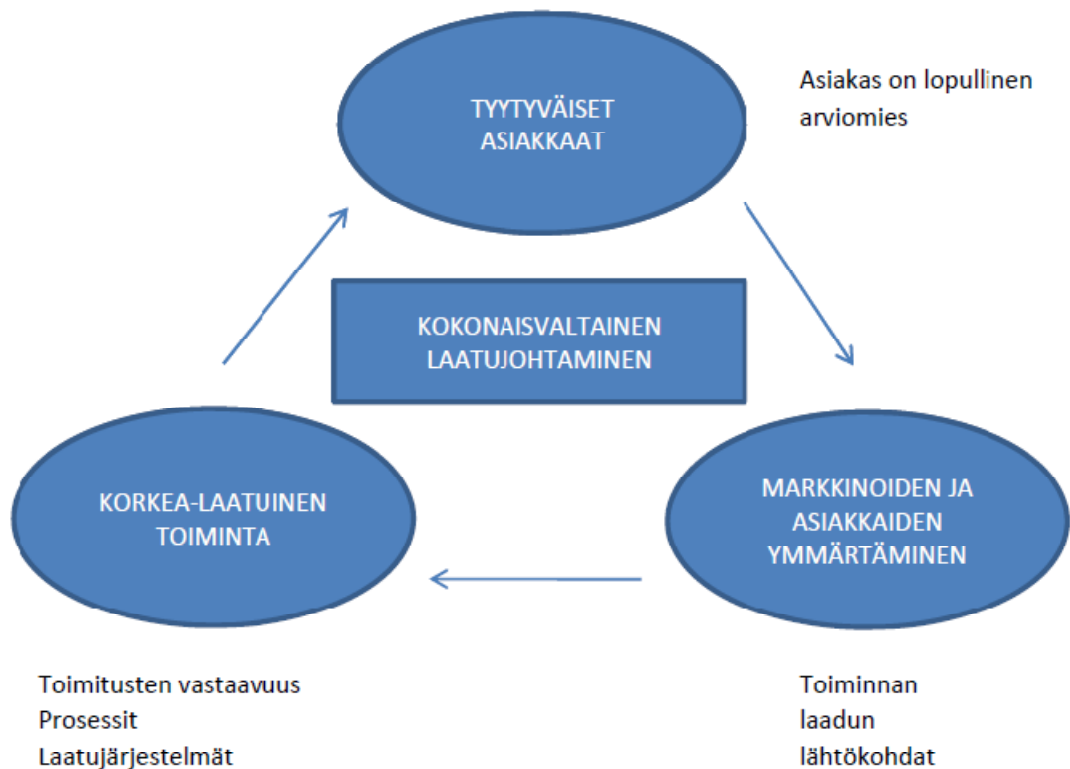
TYYTYVÄISET ASIAKKAAT

Asiakas on lopullinen arviomies

KOKONAISVALTAINEN LAATUJOHTAMINEN

KORKEA-LAATUINEN TOIMINTA

MARKKINOIDEN JA ASIAKKAIDEN YMMÄRTÄMINEN

Toimitusten vastaavuus
Prosessit
Laatujärjestelmät

Toiminnan
laadun
lähtökohdat